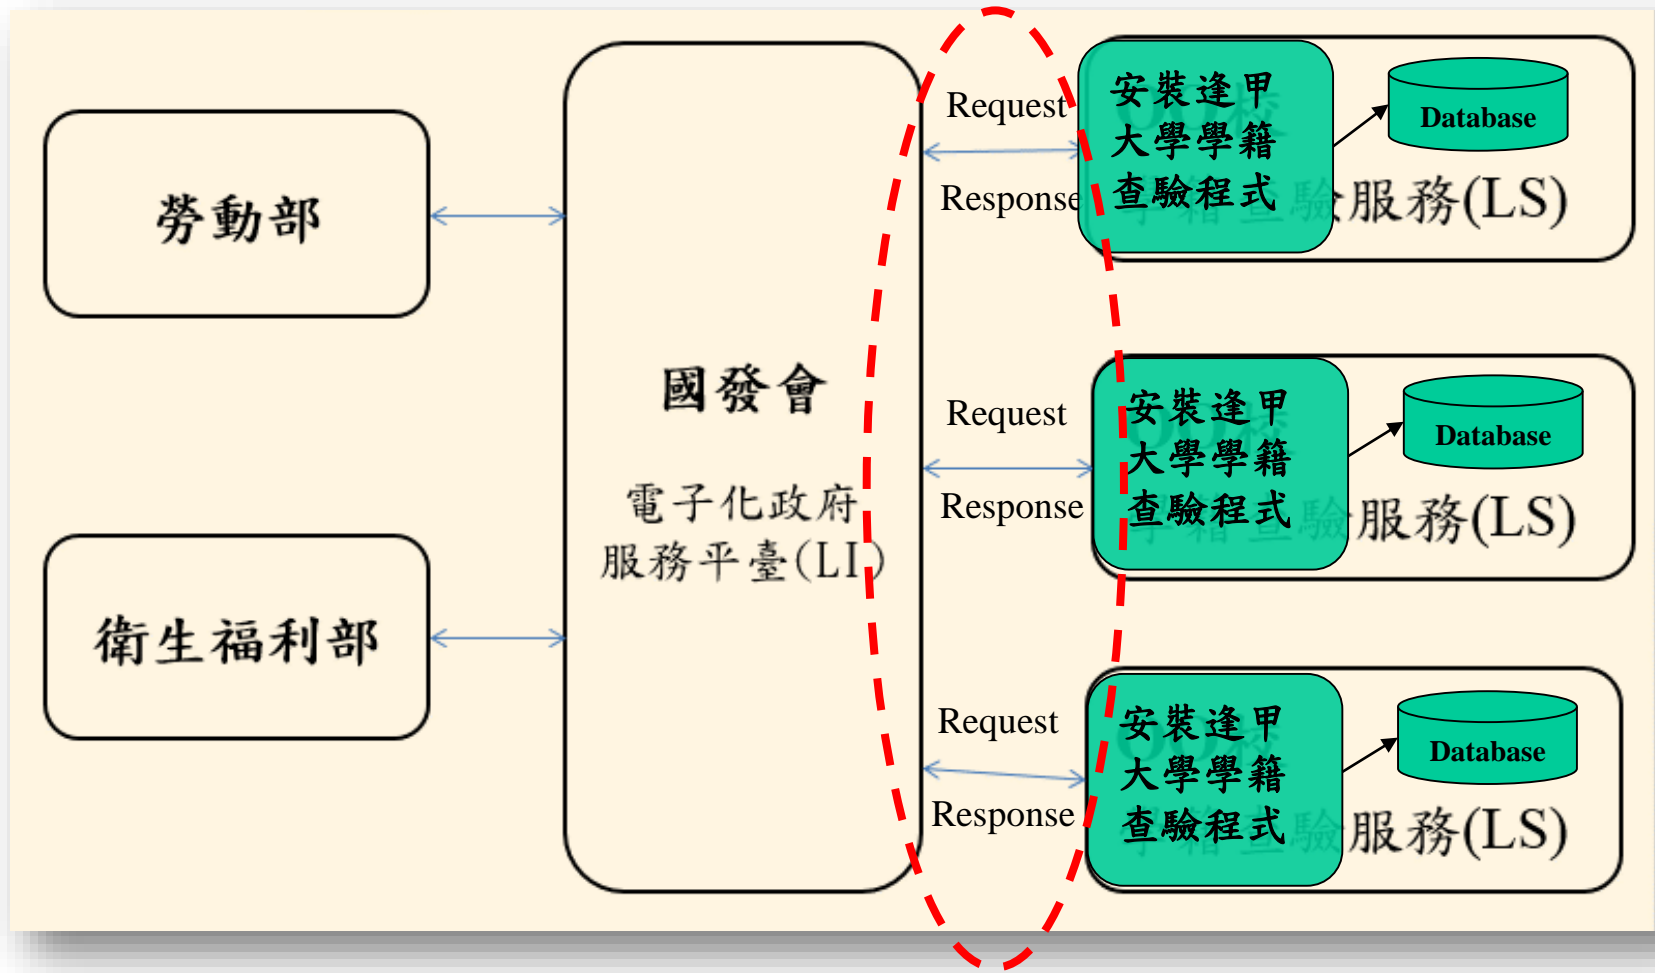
勞動部

衛生福利部

國發會

電子化政府服務平臺(LI)

Request

Response

安裝逢甲大學學籍查驗程式

Database

服務(LS)

Request

Response

安裝逢甲大學學籍查驗程式

Database

服務(LS)

Request

Response

安裝逢甲大學學籍查驗程式

Database

服務(LS)